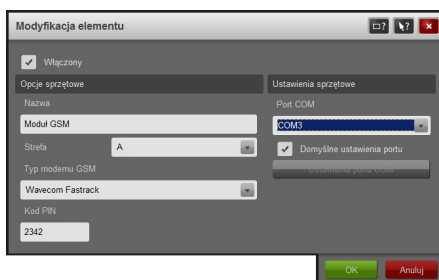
Modyfikacja elementu

Włączony

Opcje sprzętowe

Nazwa

Moduł GSM

Strefa

A

Typ modemu GSM

Wavecom Fastrack

Kod PIN

2342

Ustawienia sprzętowe

Port COM

COM3

Domyślne ustawienia portu

Ustawienia portu COM

OK

Anuluj